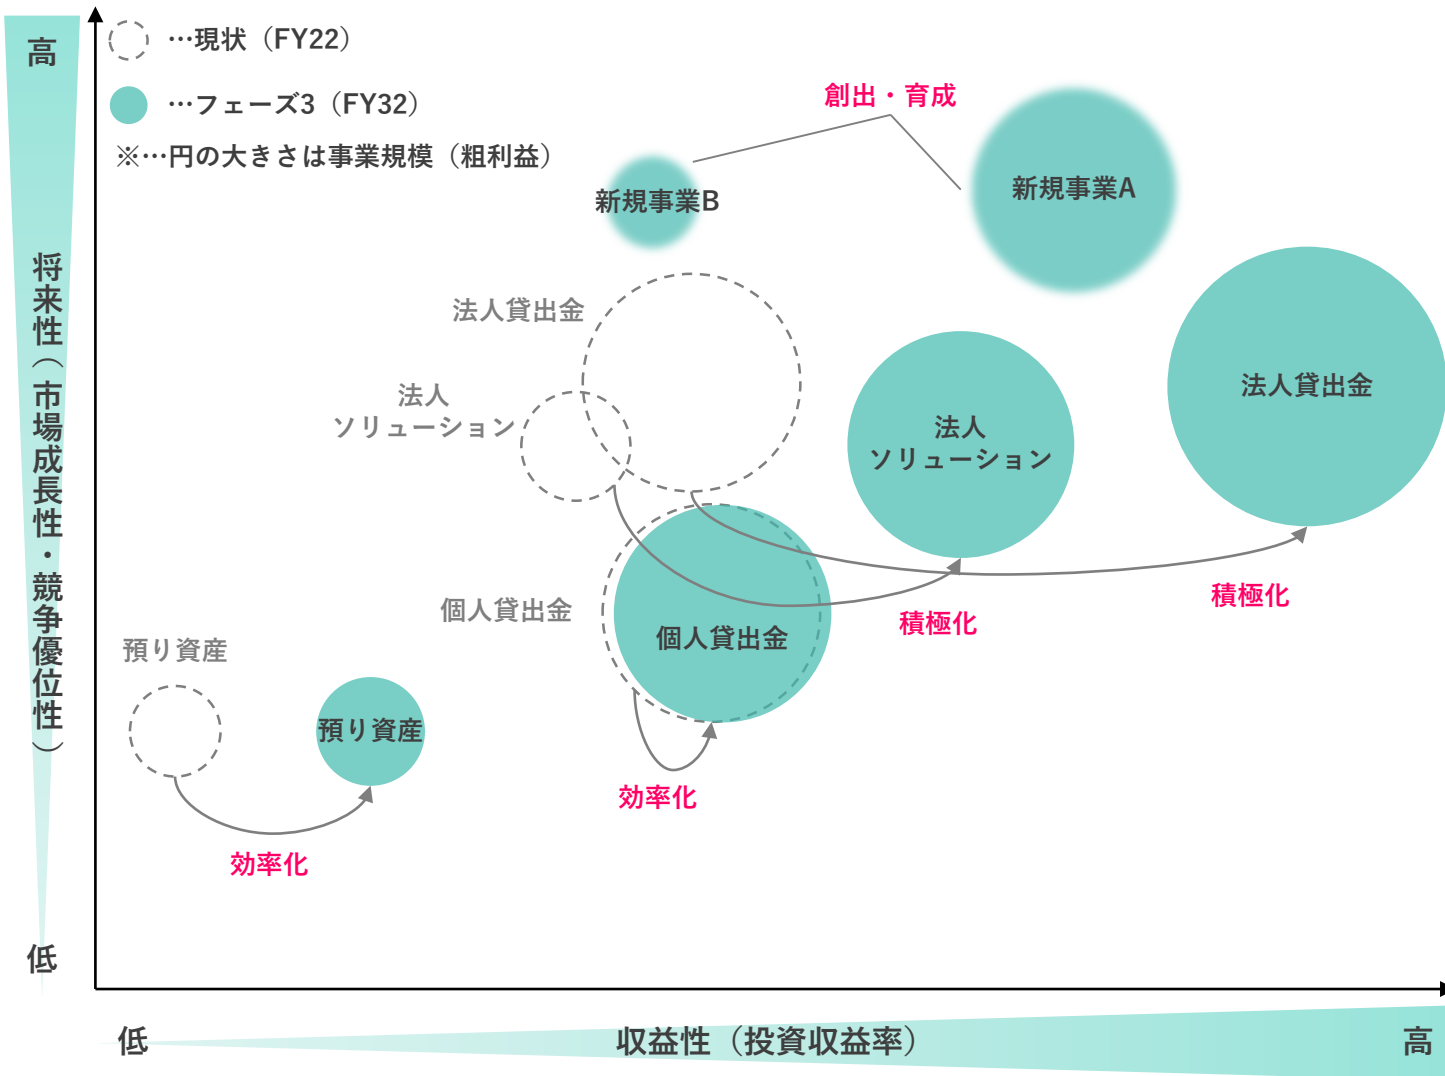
高

将来性（市場成長性・競争優位性）

低

…現状（FY22）

…フェーズ3（FY32）

※…円の大きさは事業規模（粗利益）

創出・育成

新規事業B

新規事業A

法人貸出金

法人
ソリューション

法人
ソリューション

法人貸出金

個人貸出金

個人貸出金

積極化

積極化

預り資産

預り資産

効率化

効率化

低

収益性（投資収益率）

高